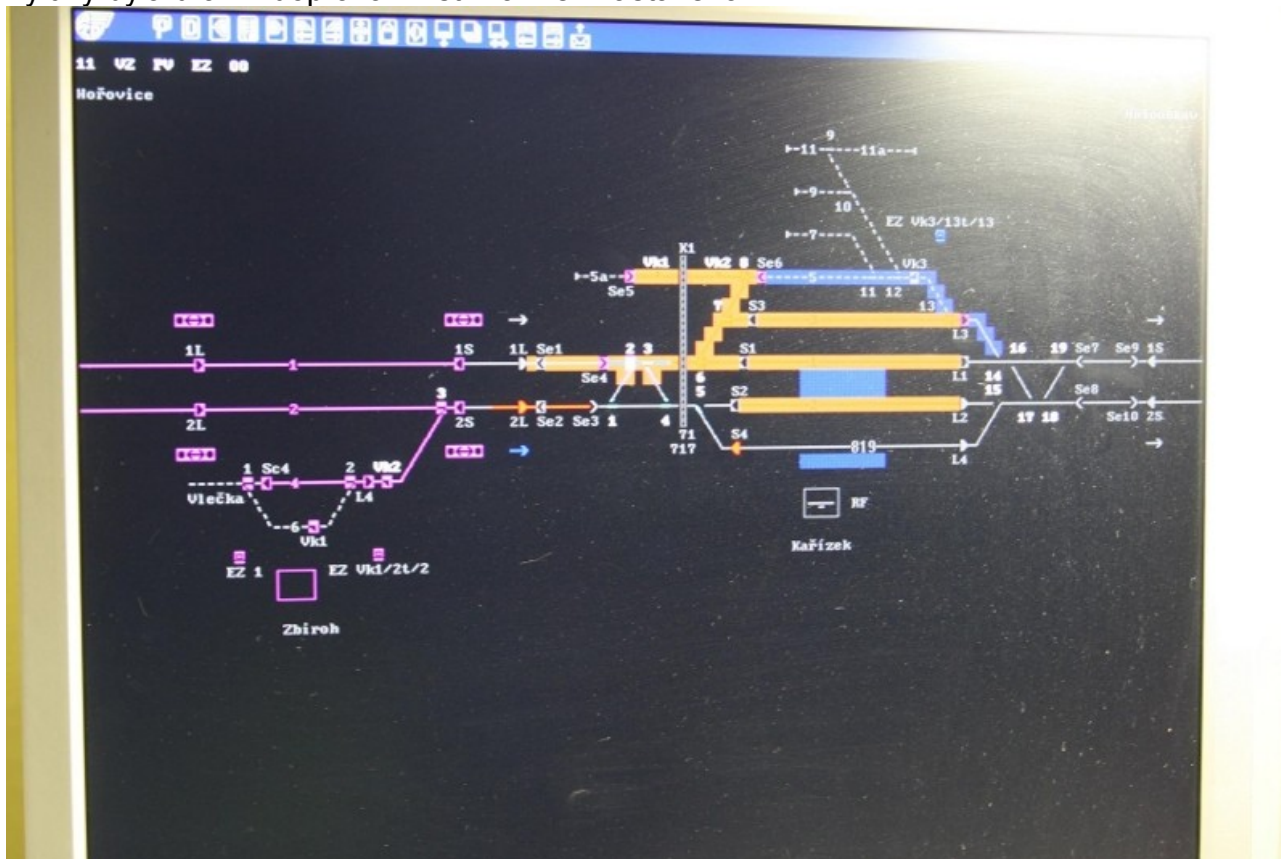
11 VZ PV EZ 00

Hořovice

Hořovicku

9
11 11a
9
10
7
EZ Vk3/13t/13
5a Vk1 Vk2 8 Se6
Se5 K1 5 Vk3
11 12
7 S3 13
L3
1L 1S 1L Se1 2 3 S1
1 Se4 L1 14 16 19 Se7 Se9 1S
6 15
5 S2
2 3 L2 Se8
2L 2S 2L Se2 Se3 1 4 71 17 18 Se10 2S
717 S4
819
1 Sc4 2 Vk2 L4
4
Vlečka L4
6
Vk1
RF
EZ 1 EZ Vk1/2t/2
Kařízek
Zbiroh